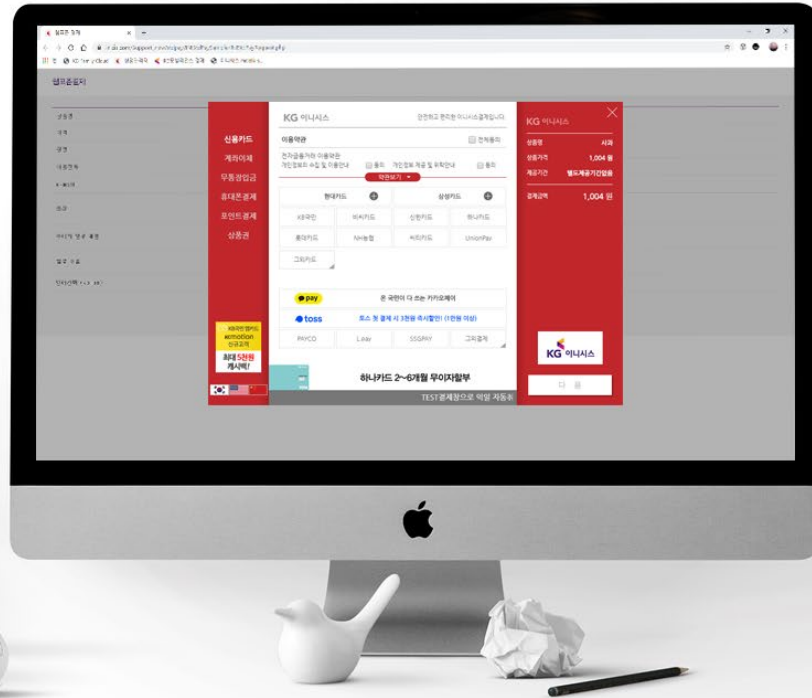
KG 이니시스

안전하고 편리한 이니시스결제입니다.

신용카드
계좌이체
무통장입금
휴대폰결제
포인트결제
상품권

이용약관
전체동의
전자금융거래 이용약관
개인정보의 수집 및 이용안내
동의
개인정보 제공 및 위탁안내
동의
약관보기

현대카드
삼성카드
KB국민
비씨카드
신한카드
하나카드
롯데카드
NH농협
씨티카드
UnionPay
우리카드

pay
온 국민이 다 쓰는 카카오페이
toss
토스 첫 결제 시 3천원 즉시할인! (1만원 이상)
PAYCO
L.pay
SSGPAY
우리페이

하나카드 2~6개월 무이자할부
TEST결제창으로 익일 자동취

KB국민카드
extmotion
신규고객
최대 5천원
캐시백!

KG 이니시스
상품명 서과
상품가격 1,004 원
제공기간 별도제공기간없음
결제금액 1,004 원

KG 이니시스
다음